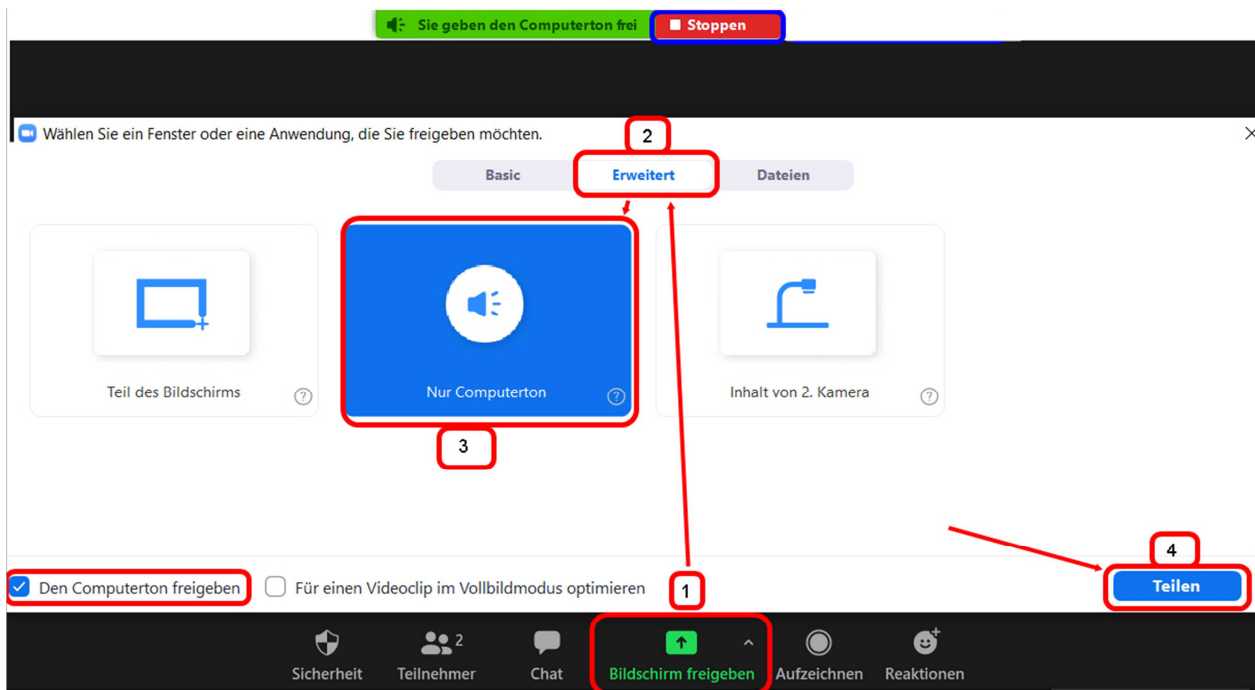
Sie geben den Computerton frei ■ Stoppen

Wählen Sie ein Fenster oder eine Anwendung, die Sie freigeben möchten.

2

Basic Erweitert Dateien

Teil des Bildschirms ?

Nur Computerton ?

Inhalt von 2. Kamera ?

3

4

Den Computerton freigeben Für einen Videoclip im Vollbildmodus optimieren 1 Teilen

Sicherheit Teilnehmer 2 Chat Bildschirm freigeben ^ Aufzeichnen Reaktionen